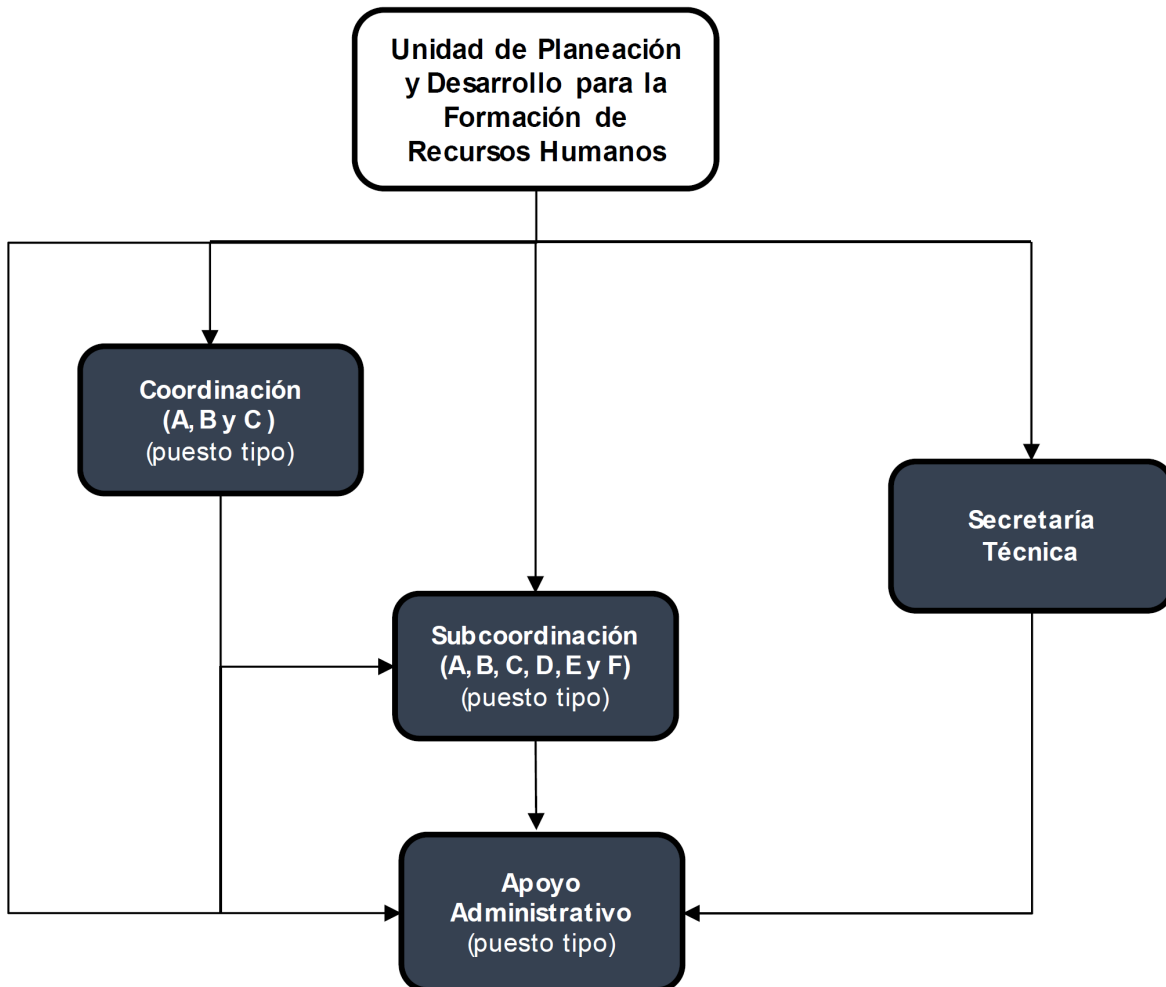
Unidad de Planeación y Desarrollo para la Formación de Recursos Humanos

Coordinación
(A, B y C )
(puesto tipo)

Secretaría Técnica

Subcoordinación
(A, B, C, D, E y F)
(puesto tipo)

Apoyo Administrativo
(puesto tipo)